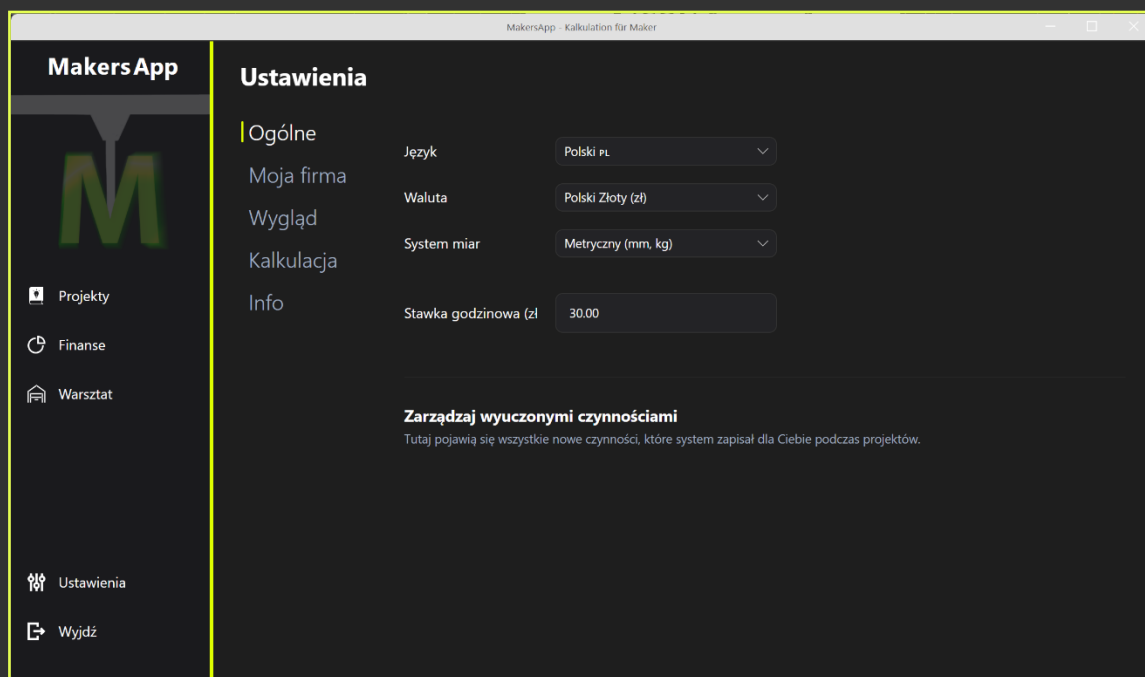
MakersApp - Kalkulation für Maker

MakersApp

M

Projekty

Finanse

Warsztat

Ustawienia

Wyjdź

Ustawienia

Ogólne
Moja firma
Wygląd
Kalkulacja
Info

Język
Polski PL

Waluta
Polski Złoty (zł)

System miar
Metryczny (mm, kg)

Stawka godzinowa (zł
30.00

Zarządzaj wyuczonymi czynnościami
Tutaj pojawią się wszystkie nowe czynności, które system zapisał dla Ciebie podczas projektów.